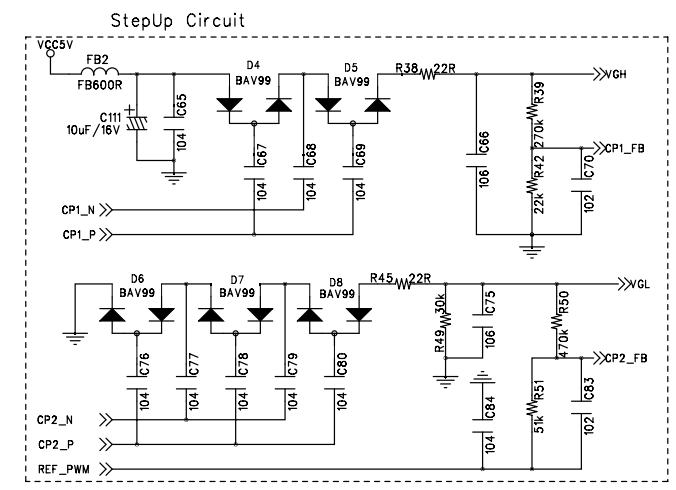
StepUp Circuit

VCC5V
FB2
FB600R
C111
10uF/16V
C65
104
D4
BAV99
C67
104
C68
104
D5
BAV99
C69
104
R38 22R
C66
106
R39
270k
R42
22k
C70
102
VGH
CP1_FB
CP1_N
CP1_P

D6
BAV99
C76
104
C77
104
D7
BAV99
C78
104
C79
104
D8
BAV99
C80
104
R45 22R
R49 30k
C75
106
C84
104
R50
470k
R51
51k
C83
102
VGL
CP2_FB
CP2_N
CP2_P
REF_PWM